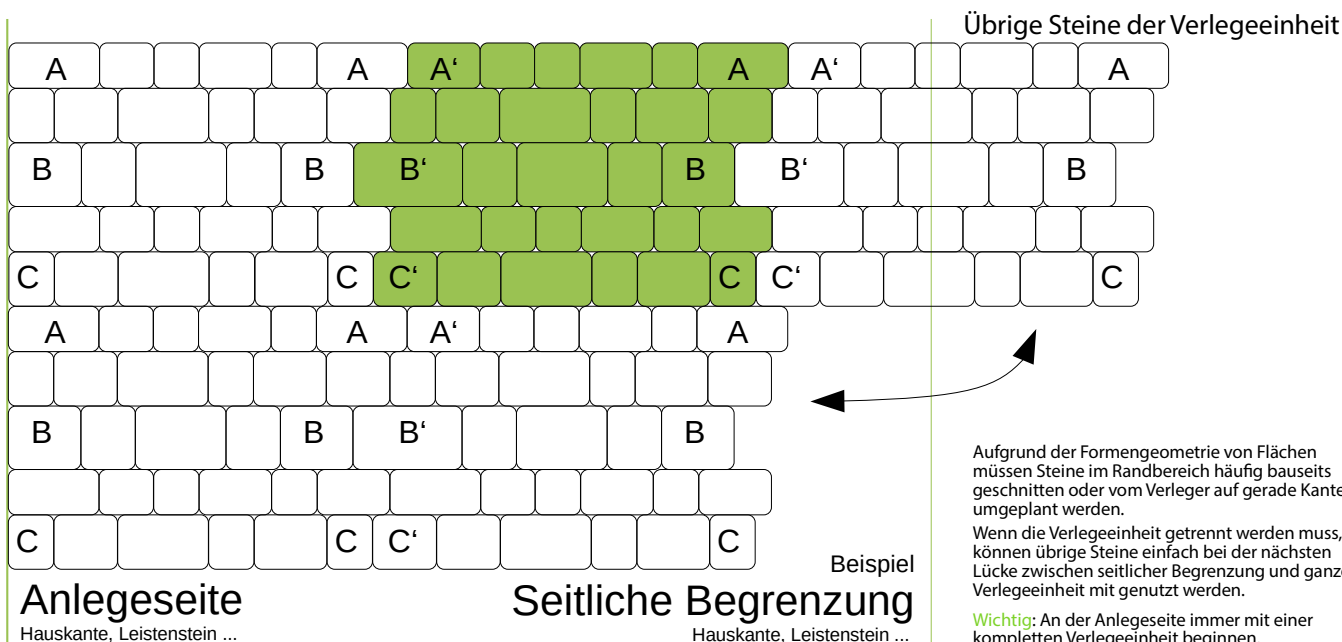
Übrige Steine der Verlegeeinheit

A A A' A A' A

B B B' B B' B

C C C' C C' C

A A A' A

B B B' B

C C C' C

Beispiel

Anlegeseite
Hauskante, Leistenstein ...

Seitliche Begrenzung
Hauskante, Leistenstein ...

Aufgrund der Formengeometrie von Flächen müssen Steine im Randbereich häufig bauseits geschnitten oder vom Verleger auf gerade Kante umgeplant werden.

Wenn die Verlegeeinheit getrennt werden muss, können übrige Steine einfach bei der nächsten Lücke zwischen seitlicher Begrenzung und ganzer Verlegeeinheit mit genutzt werden.

Wichtig: An der Anlegeseite immer mit einer kompletten Verlegeeinheit beginnen.